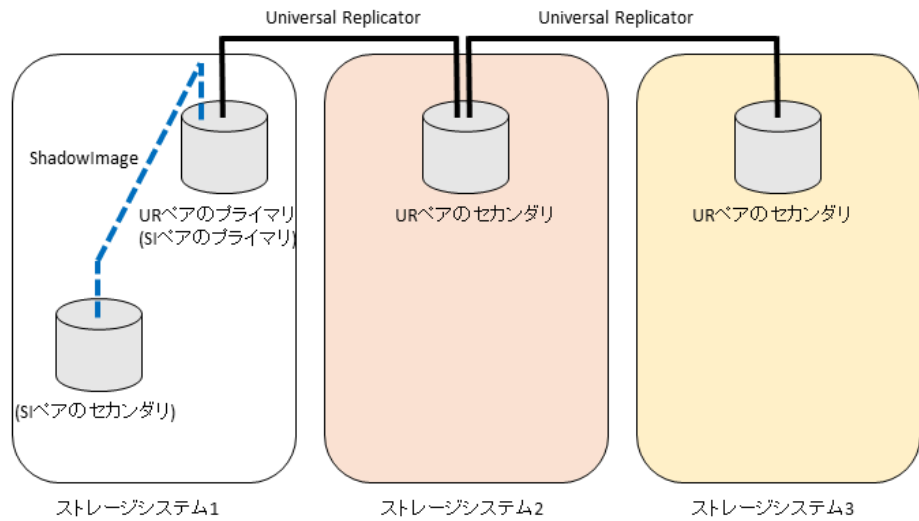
Universal Replicator

Universal Replicator

ShadowImage

URペアのプライマリ
(SIペアのプライマリ)

URペアのセカンダリ

URペアのセカンダリ

(SIペアのセカンダリ)

ストレージシステム1

ストレージシステム2

ストレージシステム3